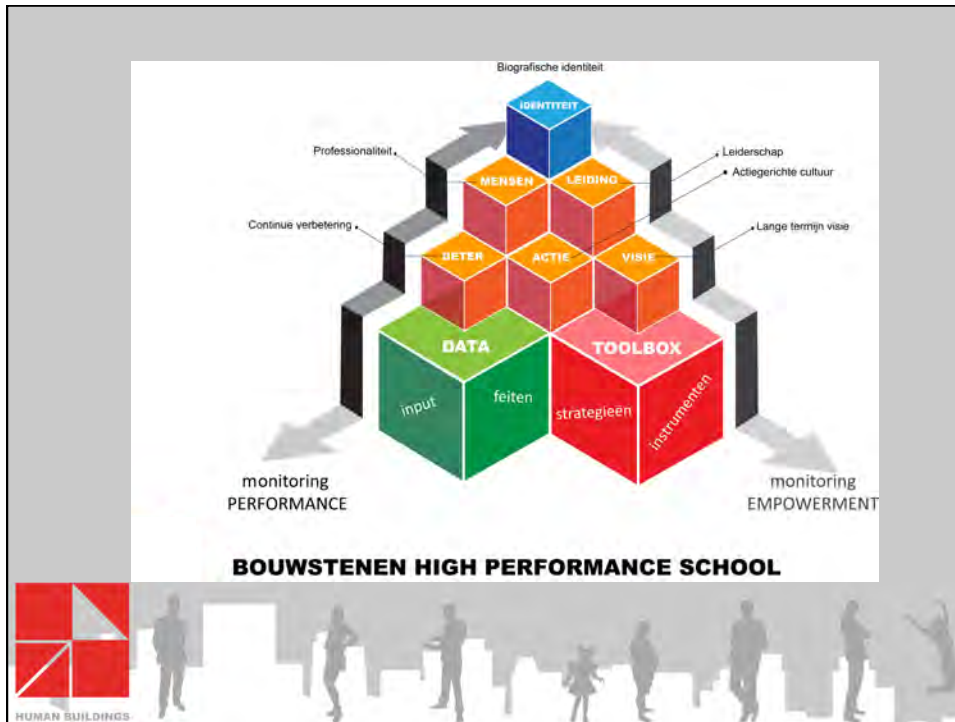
Biografische identiteit

IDENTITEIT

Professionaliteit

Leiderschap

Actiegerichte cultuur

MENSEN

LEIDING

Continue verbetering

Lange termijn visie

BETER

ACTIE

VISIE

DATA

TOOLBOX

input

feiten

strategieen

instrumenten

monitoring PERFORMANCE

monitoring EMPOWERMENT

BOUWSTENEN HIGH PERFORMANCE SCHOOL

HUMAN BUILDINGS